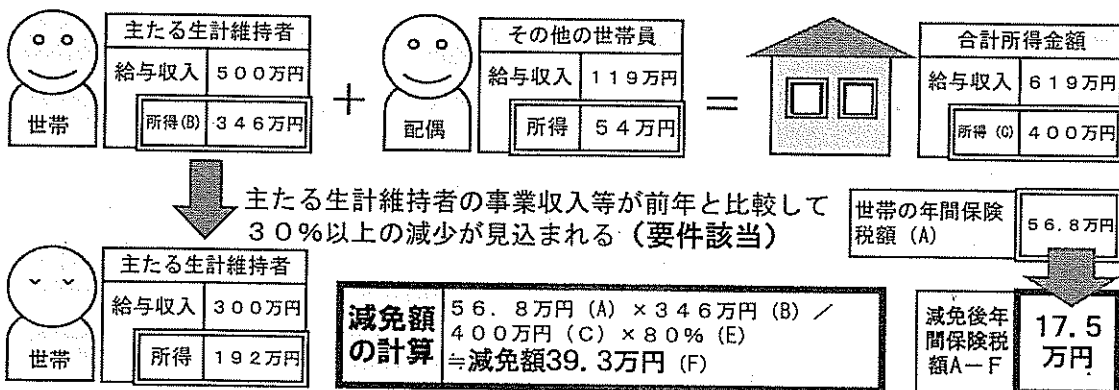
世帯

| 主たる生計維持者 | |
|---|---|
| 給与収入 | ５００万円 |
| 所得(B) | ３４６万円 |

＋

配偶

| その他の世帯員 | |
|---|---|
| 給与収入 | １１９万円 |
| 所得 | ５４万円 |

＝

| 合計所得金額 | |
|---|---|
| 給与収入 | ６１９万円 |
| 所得 (C) | ４００万円 |

主たる生計維持者の事業収入等が前年と比較して３０%以上の減少が見込まれる（要件該当）

世帯の年間保険税額 (A) 56．8万円

世帯

| 主たる生計維持者 | |
|---|---|
| 給与収入 | ３００万円 |
| 所得 | １９２万円 |

減免額の計算
５６．８万円 (A) ×３４６万円 (B) ／ ４００万円 (C) ×８０% (E)
≒減免額39．3万円 (F)

減免後年間保険税額A－F
17．5万円